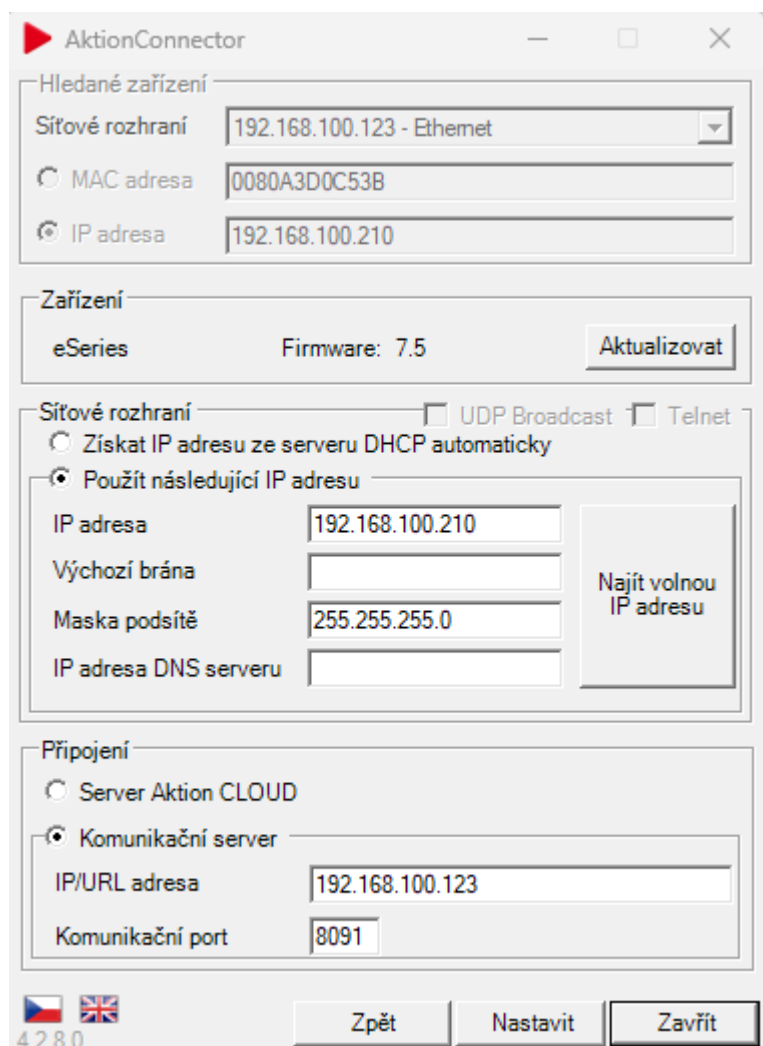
AktionConnector

Hledané zařízení
Síťové rozhraní 192.168.100.123 - Ethernet
MAC adresa 0080A3D0C53B
IP adresa 192.168.100.210

Zařízení
eSeries Firmware: 7.5 Aktualizovat

Síťové rozhraní
UDP Broadcast Telnet
Získat IP adresu ze serveru DHCP automaticky
Použít následující IP adresu
IP adresa 192.168.100.210
Výchozí brána
Maska podsítě 255.255.255.0
IP adresa DNS serveru
Najít volnou IP adresu

Připojení
Server Aktion CLOUD
Komunikační server
IP/URL adresa 192.168.100.123
Komunikační port 8091

4.2.8.0
Zpět Nastavit Zavřít